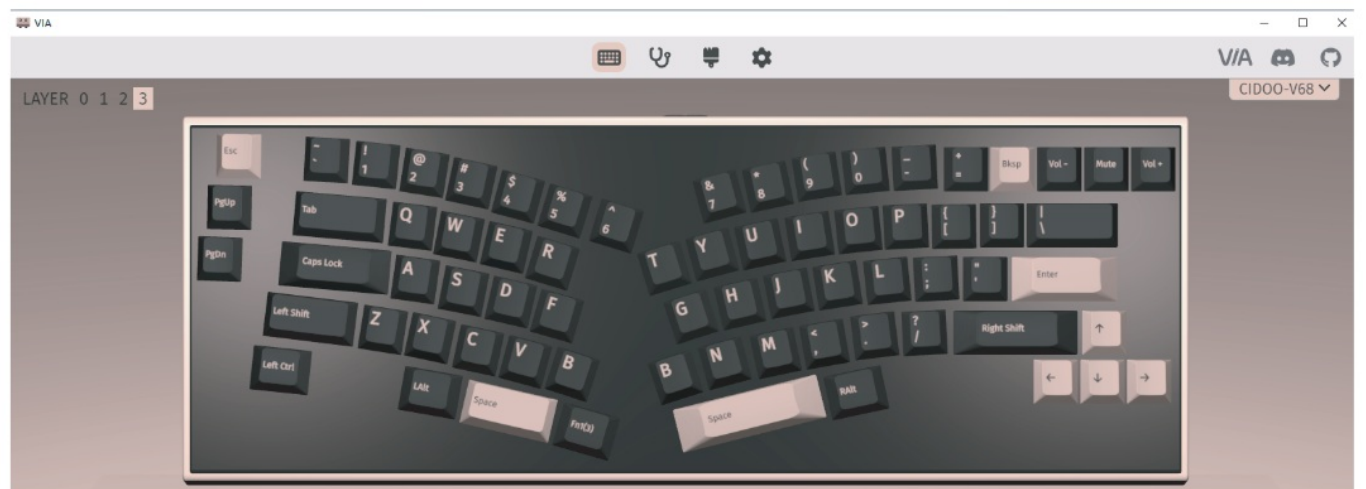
VIA

VIA

LAYER 0 1 2 3

CIDOO-V68

Esc
PgUp
PgDn
~
`
!
1
@
2
#
3
$
4
%
5
^
6
Tab
Q
W
E
R
Caps Lock
A
S
D
F
Left Shift
Z
X
C
V
B
Left Ctrl
LAlt
Space
Fn(3)
&
7
*
8
(
9
)
0
_
-
+
=
Bksp
Vol -
Mute
Vol +
T
Y
U
I
O
P
{
[
}
]
|
\
G
H
J
K
L
:
;
"
'
Enter
B
N
M
<
,
>
.
?
/
Right Shift
↑
Space
RAlt
←
↓
→